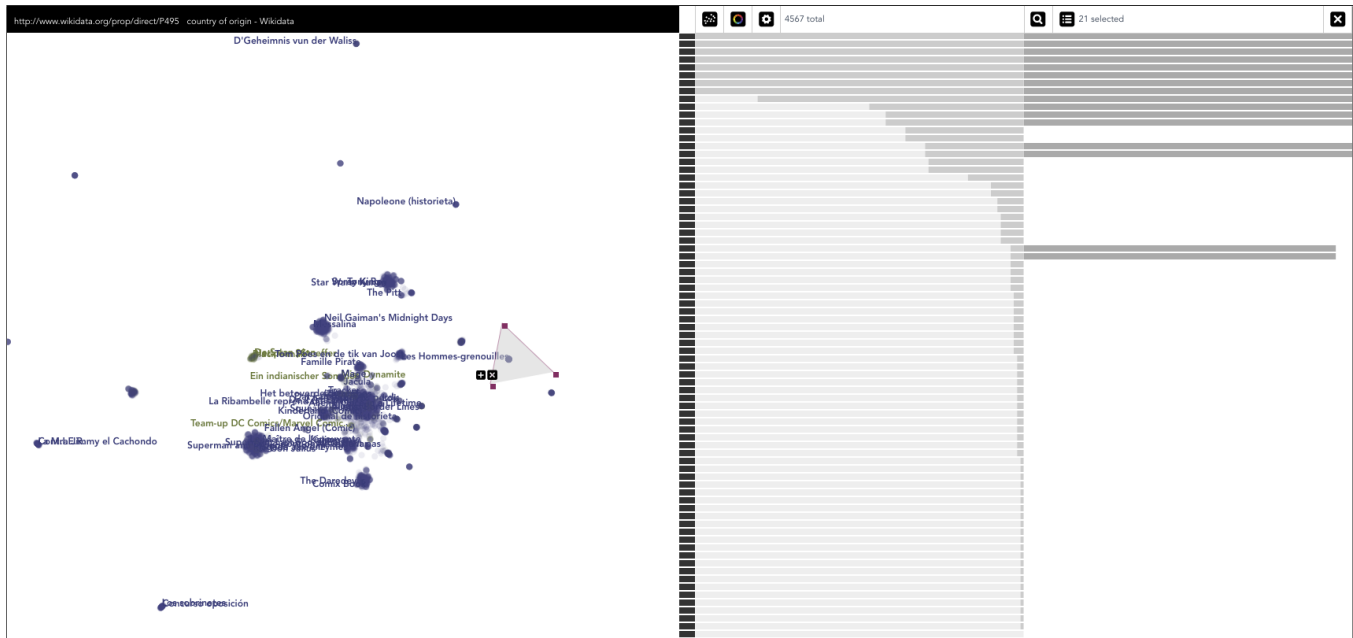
http://www.wikidata.org/prop/direct/P495 country of origin - Wikidata

4567 total

21 selected

D'Geheimnis vun der Walis

Napoleone (historieta)

Star Wars
The Pit

Neil Gaiman's Midnight Days
salina

Les Hommes-grenouilles
Famille Pirat
Ein indianischer
Dynamite
Jacula
Het betoverde
La Ribambelle
Original
Team-up DC Comics/Marvel Comic
Fallen Angel (Comic)
Superman
Ramy el Cachondo

The Daredev

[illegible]